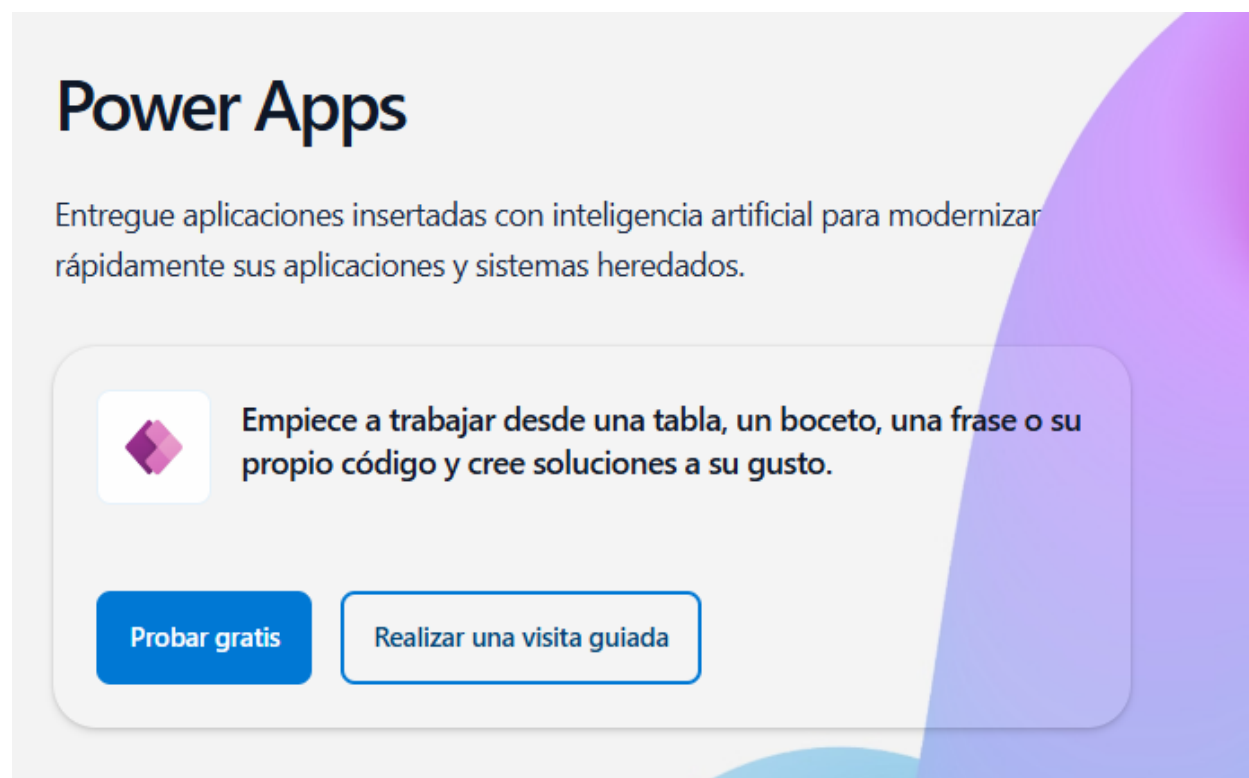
Power Apps

Entregue aplicaciones insertadas con inteligencia artificial para modernizar rápidamente sus aplicaciones y sistemas heredados.

Empiece a trabajar desde una tabla, un boceto, una frase o su propio código y cree soluciones a su gusto.

Probar gratis

Realizar una visita guiada